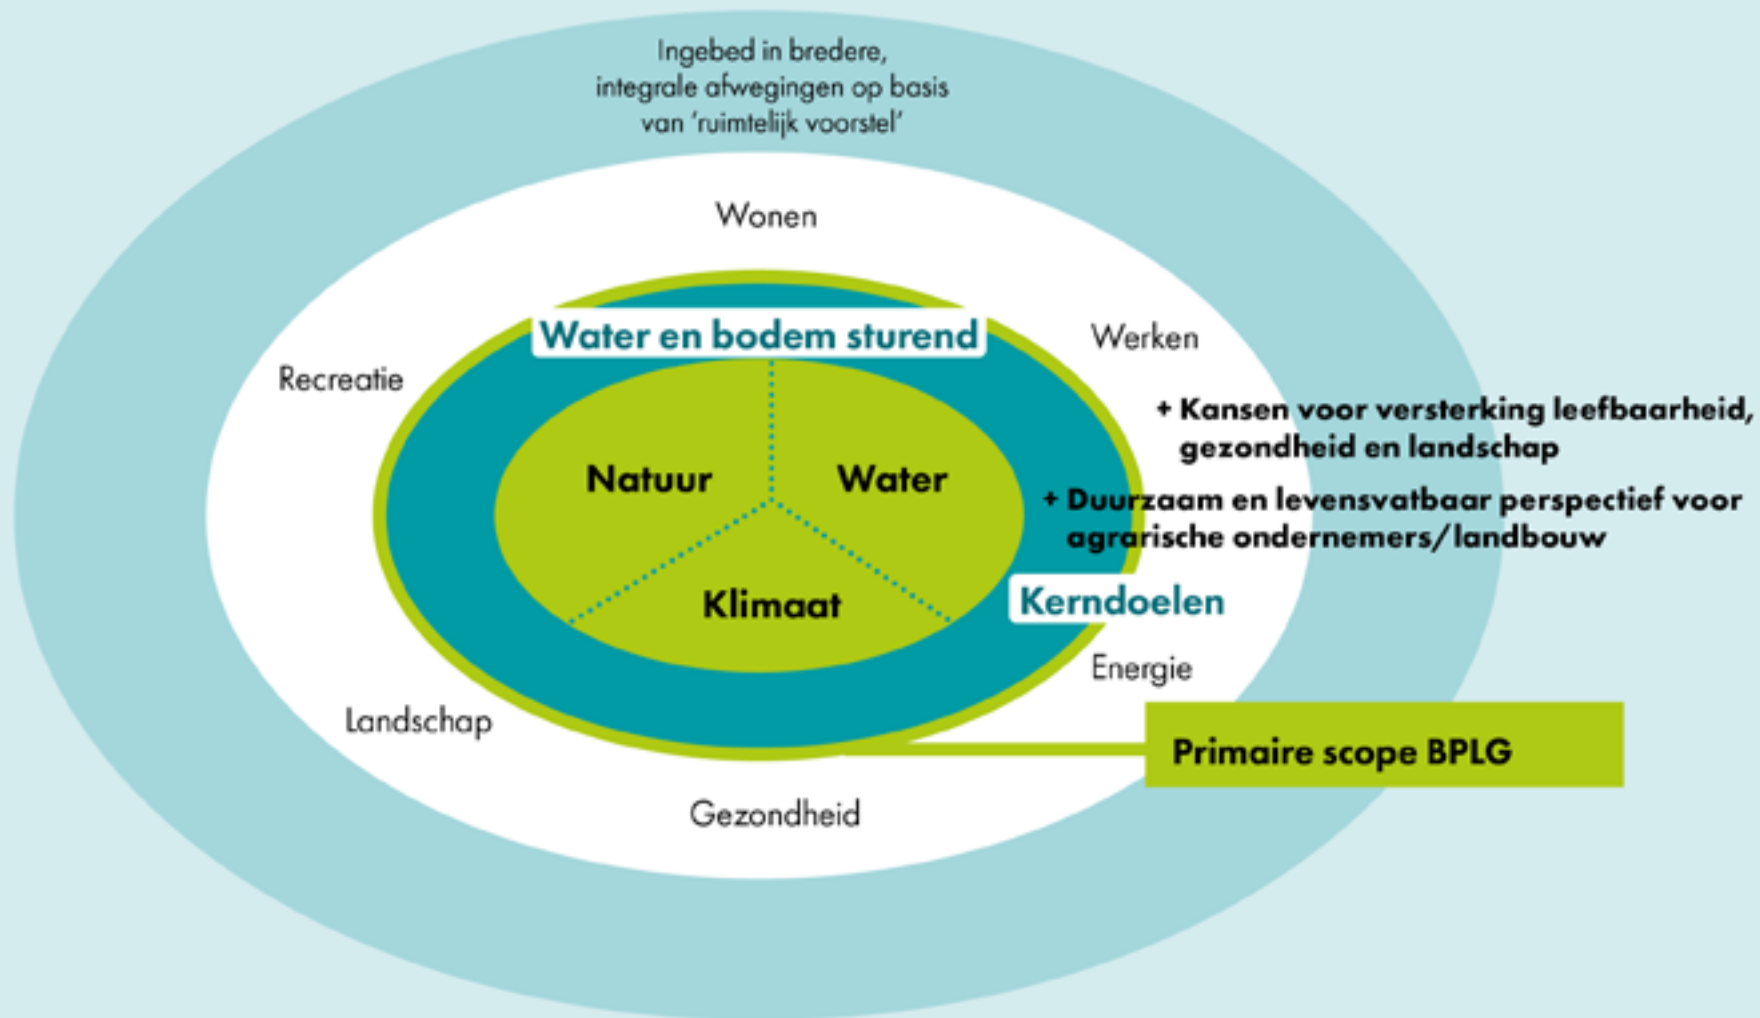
Ingebed in bredere, integrale afwegingen op basis van 'ruimtelijk voorstel'

Wonen

Werken

Recreatie

Water en bodem sturend

+ Kansen voor versterking leefbaarheid, gezondheid en landschap

Natuur

Water

+ Duurzaam en levensvatbaar perspectief voor agrarische ondernemers/landbouw

Klimaat

Kerndoelen

Energie

Landschap

Primaire scope BPLG

Gezondheid